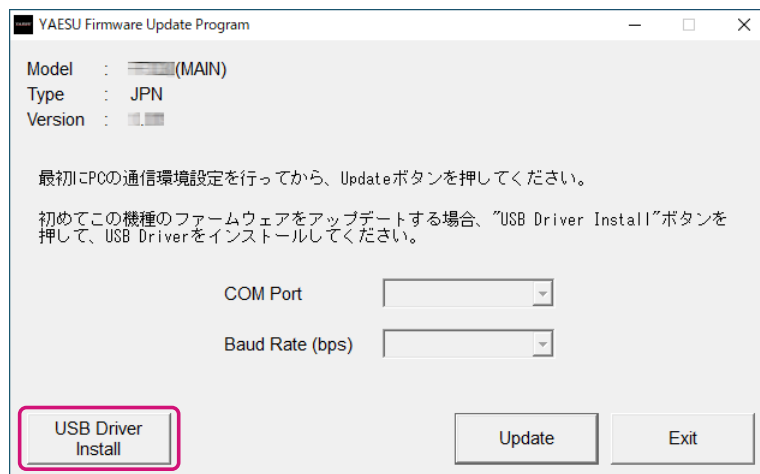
YAESU Firmware Update Program

Model : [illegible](MAIN)
Type : JPN
Version : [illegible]

最初にPCの通信環境設定を行ってから、Updateボタンを押してください。

初めてこの機種のファームウェアをアップデートする場合、"USB Driver Install"ボタンを押して、USB Driverをインストールしてください。

COM Port

Baud Rate (bps)

USB Driver Install

Update

Exit